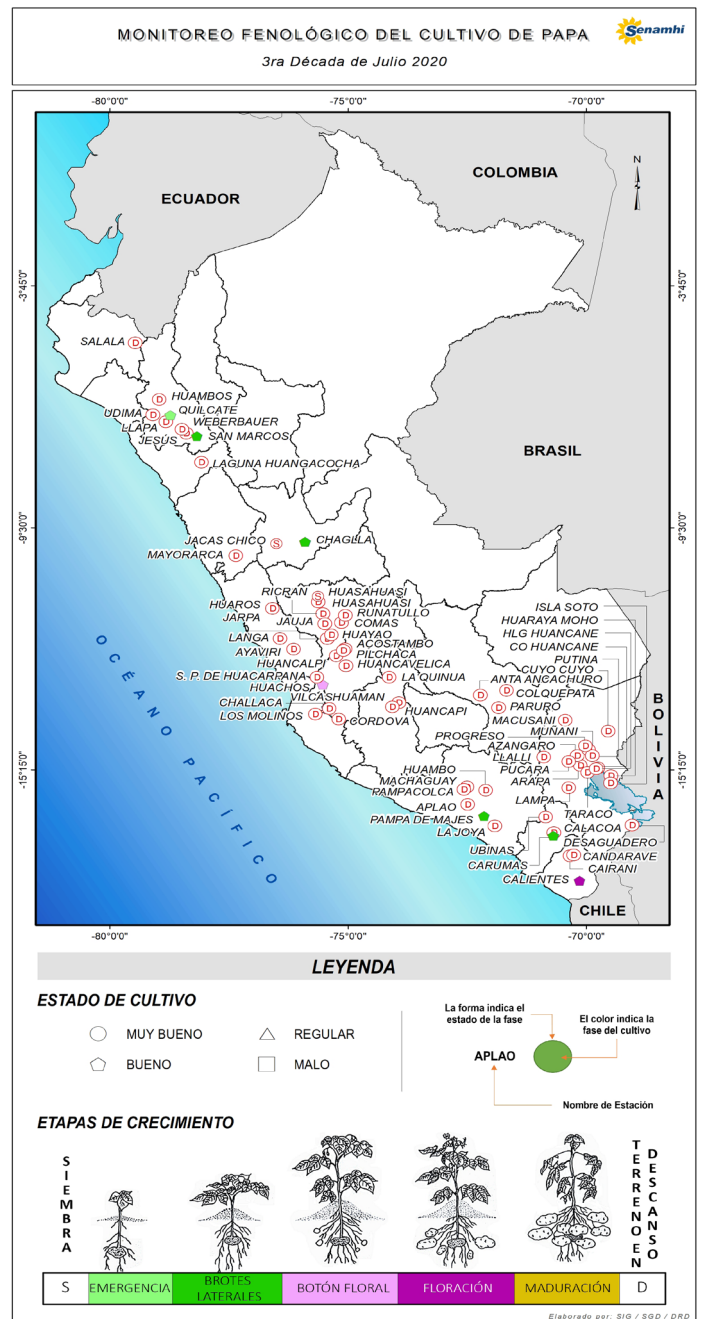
MONITOREO FENOLÓGICO DEL CULTIVO DE PAPA
3ra Década de Julio 2020
Senamhi

-80°0'0" -75°0'0" -70°0'0"

ECUADOR
COLOMBIA
N
-3°45'0" -3°45'0"
SALALA D
HUAMBOS D
UDIMA D
QUILCATE
LLAPA D
WEBERBAUER D
JESÚS D
SAN MARCOS
LAGUNA HUANGACOCHA D
BRASIL
-9°30'0" -9°30'0"
JACAS CHICO S
CHAGLLA
MAYORARCA D
RICRAN S
HUASAHUASI
HUASAHUASI
HUAROS D
RUNATULLO
JARPA D
JAUJA
COMAS
LANGA D
HUAYAO
AYAVIRI D
ACOSTAMBO
HUANCALPI
PILCHACA
S. P. DE HUACARRANA D
HUANCAVELICA
HUACHOS
LA QUINUA D
CHALLACA
VILCASHUAMAN
LOS MOLINOS D
CORDOVA
HUANCAPI
ISLA SOTO
HUARAYA MOHO
HLG HUANCANE
CO HUANCANE
PUTINA
CUYO CUYO
ANTA ANCACHURO
COLQUEPATA
PARURO
MACUSANI
MUÑANI
PROGRESO
AZANGARO
LLALLI
PUCARA
ARAPA
LAMPA
TARACO
CALACOA
DESAGUADERO
CANDARAVE
CAIRANI
BOLIVIA
OCÉANO PACÍFICO
-15°15'0" -15°15'0"
HUAMBO
MACHAGUAY
PAMPACOLCA
APLAO D
PAMPA DE MAJES
LA JOYA
UBINAS
CARUMAS
CALIENTES
CHILE
-80°0'0" -75°0'0" -70°0'0"

LEYENDA
ESTADO DE CULTIVO
MUY BUENO
BUENO
REGULAR
MALO
La forma indica el estado de la fase
El color indica la fase del cultivo
APLAO
Nombre de Estación

ETAPAS DE CRECIMIENTO
SIEMBRA
TERRENO EN DESCANSO

| S | EMERGENCIA | BROTES LATERALES | BOTÓN FLORAL | FLORACIÓN | MADURACIÓN | D |
|---|---|---|---|---|---|---|

Elaborado por: SIG / SGD / DRD